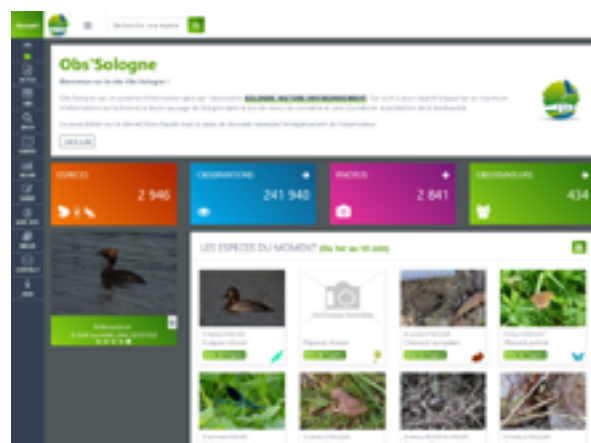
Accueil

Rechercher une espèce

Obs'Sologne

Bienvenue sur le site Obs'Sologne !

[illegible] SOLOGNE NATURE ENVIRONNEMENT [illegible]

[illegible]

Lire la suite

ESPECES
2 946

OBSERVATIONS
241 940

PHOTOS
2 841

OBSERVATEURS
434

LES ESPECES DU MOMENT (Du 1er au 15 Juin)

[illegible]